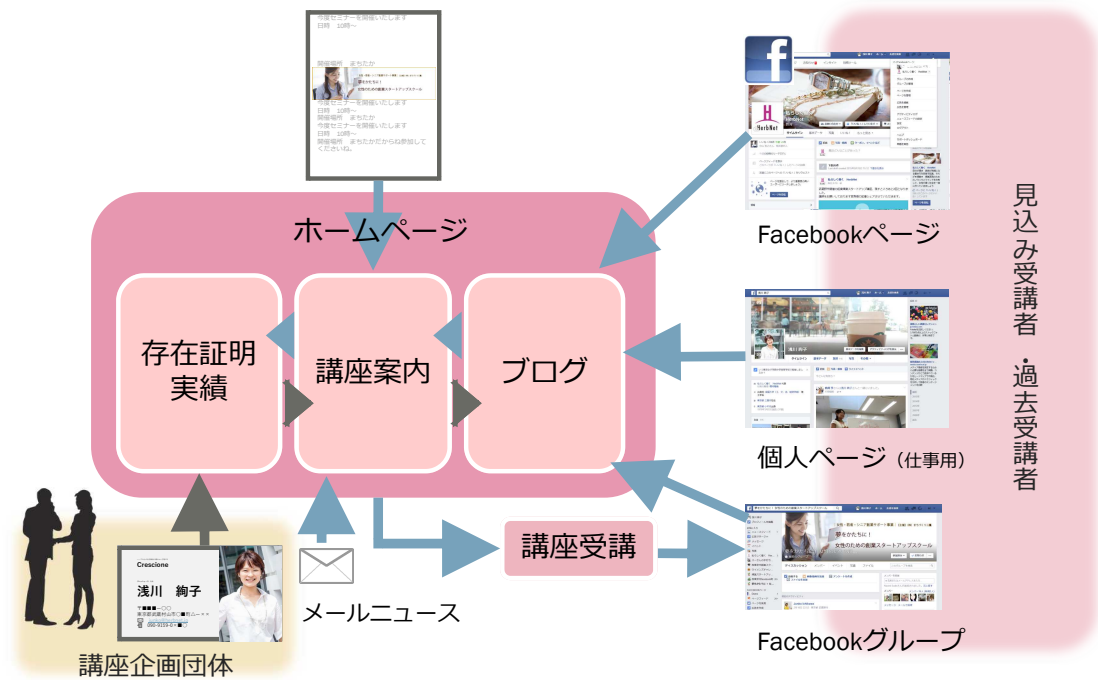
今度セミナーを開催いたします
日時　10時〜

開催場所　まちたか

夢をかたちに！
女性のための創業スタートアップスクール

今度セミナーを開催いたします
日時　10時〜
開催場所　まちたか
今度セミナーを開催いたします
日時　10時〜
開催場所　まちたかからぬ参加して
くださいね。

ホームページ

存在証明
実績

講座案内

ブログ

Facebookページ

個人ページ（仕事用）

Facebookグループ

講座受講

メールニュース

Crescione
浅川　絢子

講座企画団体

見込み受講者・過去受講者